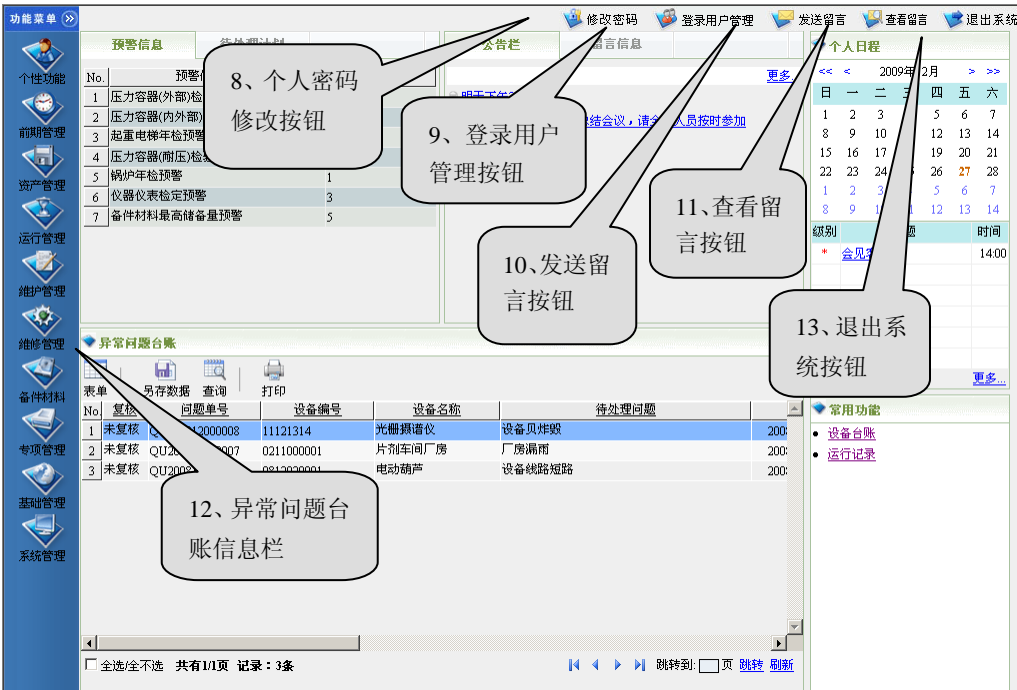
功能菜单

个性功能
前期管理
资产管理
运行管理
维护管理
维修管理
备件材料
专项管理
基础管理
系统管理

修改密码　登录用户管理　发送留言　查看留言　退出系统

预警信息　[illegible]

| No. | 预警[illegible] | |
|---|---|---|
| 1 | 压力容器(外部)检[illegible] | |
| 2 | 压力容器(内外部)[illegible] | |
| 3 | 起重电梯年检预警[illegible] | |
| 4 | 压力容器(耐压)检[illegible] | |
| 5 | 锅炉年检预警 | 1 |
| 6 | 仪器仪表检定预警 | 3 |
| 7 | 备件材料最高储备量预警 | 5 |

公告栏　留言信息

更多

明天下午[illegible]结会议，请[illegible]人员按时参加

8、个人密码修改按钮

9、登录用户管理按钮

10、发送留言按钮

11、查看留言按钮

13、退出系统按钮

12、异常问题台账信息栏

个人日程

<< < 2009年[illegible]2月 > >>

| 日 | 一 | 二 | 三 | 四 | 五 | 六 |
|---|---|---|---|---|---|---|
| 1 | 2 | 3 | | 5 | 6 | 7 |
| 8 | 9 | 10 | | 12 | 13 | 14 |
| 15 | 16 | 17 | | 19 | 20 | 21 |
| 22 | 23 | 24 | | 26 | 27 | 28 |
| 1 | 2 | 3 | | 5 | 6 | 7 |
| 8 | 9 | 10 | | 12 | 13 | 14 |

| 级别 | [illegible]题 | 时间 |
|---|---|---|
| * | 会见客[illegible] | 14:00 |

更多...

异常问题台账

表单　另存数据　查询　打印

| No. | 复核 | 问题单号 | 设备编号 | 设备名称 | 待处理问题 | |
|---|---|---|---|---|---|---|
| 1 | 未复核 | QU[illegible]2000008 | 11121314 | 光栅频谱仪 | 设备贝炸毁 | 200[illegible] |
| 2 | 未复核 | QU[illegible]007 | 0211000001 | 片剂车间厂房 | 厂房漏雨 | 200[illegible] |
| 3 | 未复核 | QU200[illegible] | 0812020001 | 电动葫芦 | 设备线路短路 | 200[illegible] |

常用功能
• 设备台账
• 运行记录

全选/全不选　共有1/1页　记录：3条

跳转到: 页 跳转 刷新